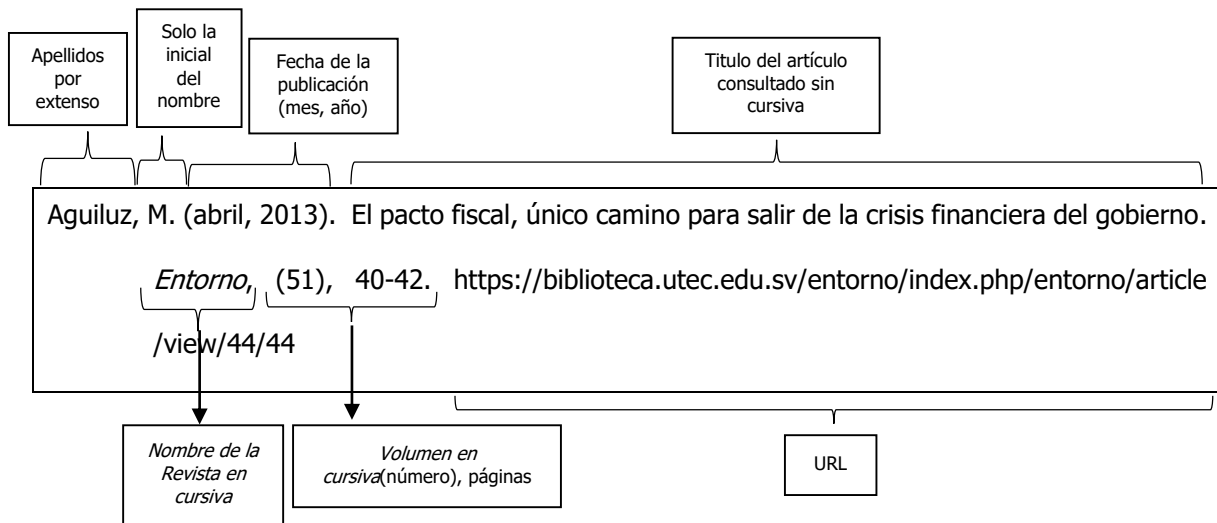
Apellidos por extenso

Solo la inicial del nombre

Fecha de la publicación (mes, año)

Titulo del artículo consultado sin cursiva

Aguiluz, M. (abril, 2013). El pacto fiscal, único camino para salir de la crisis financiera del gobierno. *Entorno*, (51), 40-42. https://biblioteca.utec.edu.sv/entorno/index.php/entorno/article /view/44/44

*Nombre de la Revista en cursiva*

*Volumen en cursiva*(número), páginas

URL